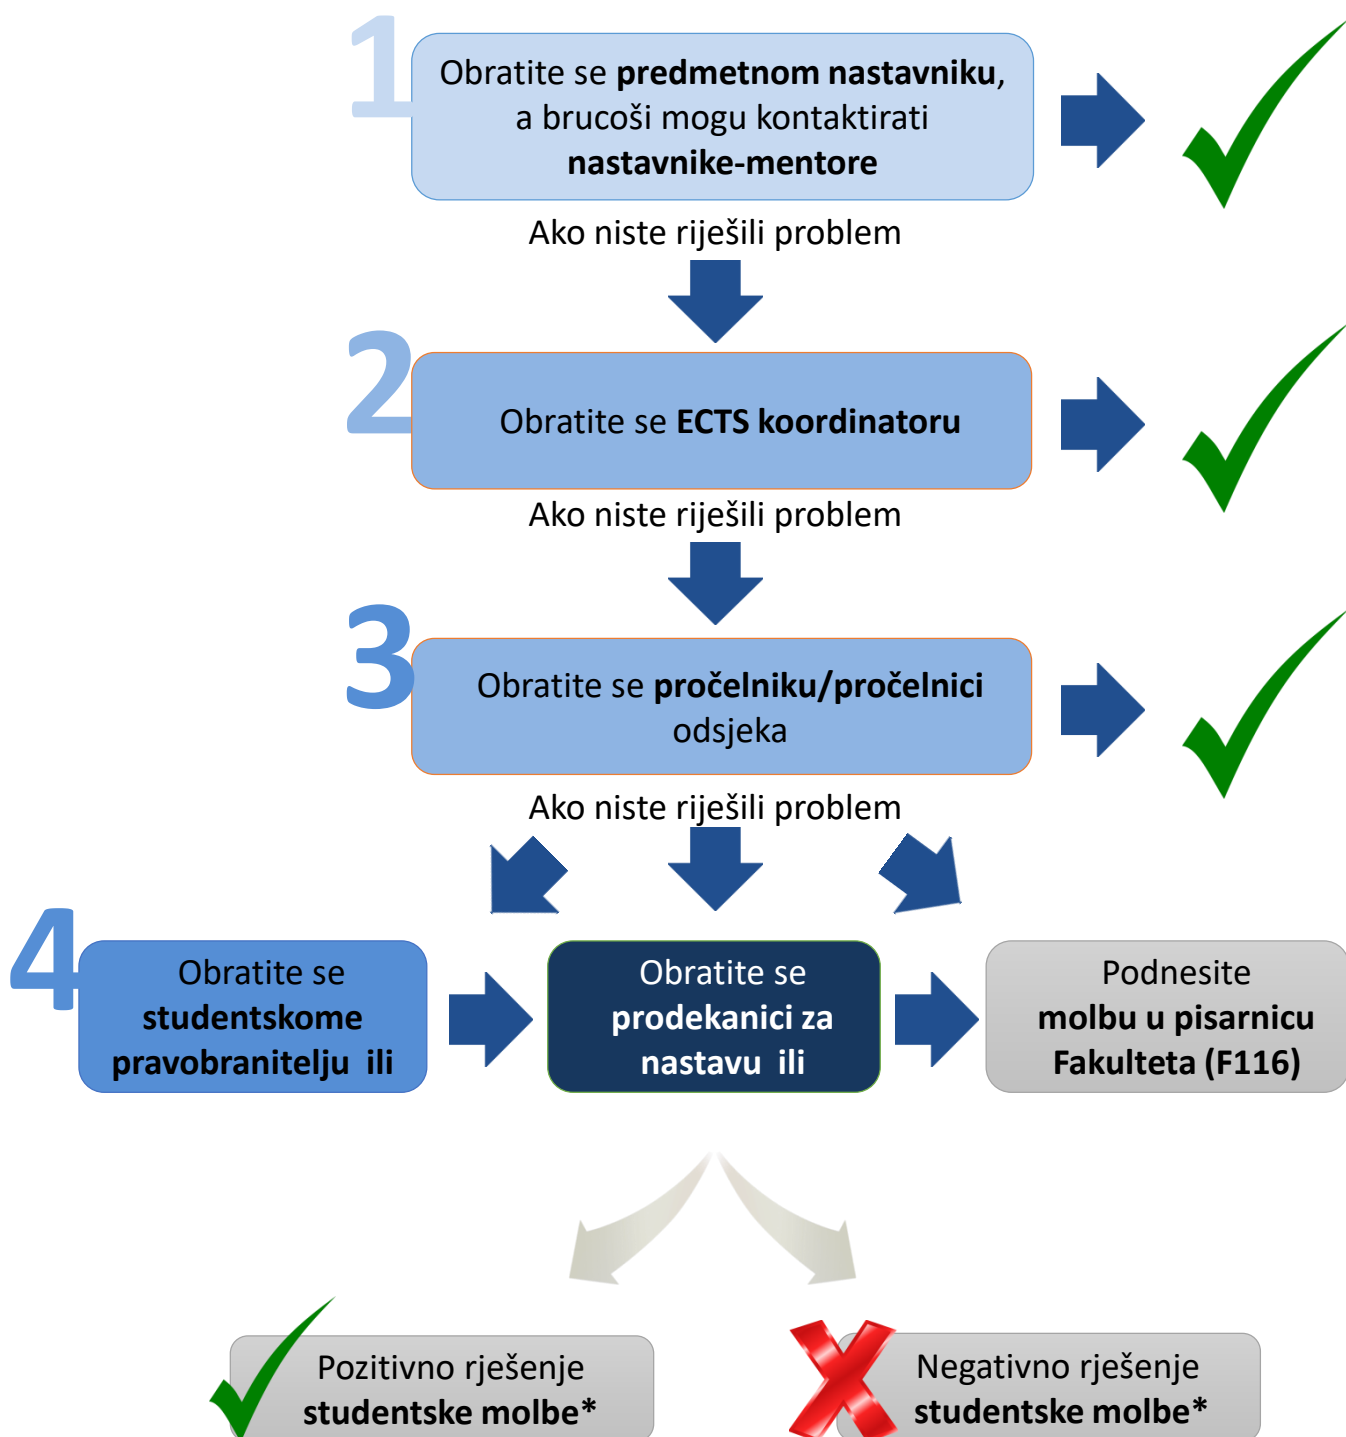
1

Obratite se predmetnom nastavniku, a brucoši mogu kontaktirati nastavnike-mentore

Ako niste riješili problem

2

Obratite se ECTS koordinatoru

Ako niste riješili problem

3

Obratite se pročelniku/pročelnici odsjeka

Ako niste riješili problem

4

Obratite se studentskome pravobranitelju ili

Obratite se prodekanici za nastavu ili

Podnesite molbu u pisarnicu Fakulteta (F116)

Pozitivno rješenje studentske molbe*

Negativno rješenje studentske molbe*